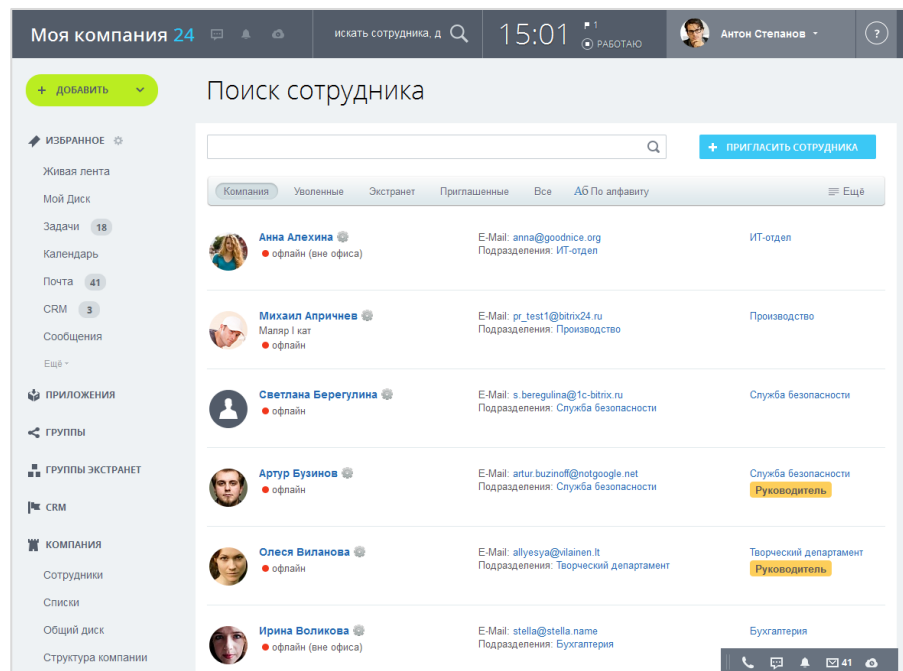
Моя компания 24

искать сотрудника, д

15:01 1 РАБОТАЮ

Антон Степанов

?

+ ДОБАВИТЬ

ИЗБРАННОЕ

Живая лента

Мой Диск

Задачи 18

Календарь

Почта 41

CRM 3

Сообщения

Ещё

ПРИЛОЖЕНИЯ

ГРУППЫ

ГРУППЫ ЭКСТРАНЕТ

CRM

КОМПАНИЯ

Сотрудники

Списки

Общий диск

Структура компании

Поиск сотрудника

+ ПРИГЛАСИТЬ СОТРУДНИКА

Компания Уволенные Экстранет Приглашенные Все Аб По алфавиту Ещё

Анна Алехина
офлайн (вне офиса)
E-Mail: anna@goodnice.org
Подразделения: ИТ-отдел
ИТ-отдел

Михаил Апричнев
Маляр I кат
офлайн
E-Mail: pr_test1@bitrix24.ru
Подразделения: Производство
Производство

Светлана Берегулина
офлайн
E-Mail: s.beregulina@1c-bitrix.ru
Подразделения: Служба безопасности
Служба безопасности

Артур Бузинов
офлайн
E-Mail: artur.buzinoff@notgoogle.net
Подразделения: Служба безопасности
Служба безопасности
Руководитель

Олеся Виланова
офлайн
E-Mail: allyesya@vilainen.lt
Подразделения: Творческий департамент
Творческий департамент
Руководитель

Ирина Воликова
офлайн (вне офиса)
E-Mail: stella@stella.name
Подразделения: Бухгалтерия
Бухгалтерия

41